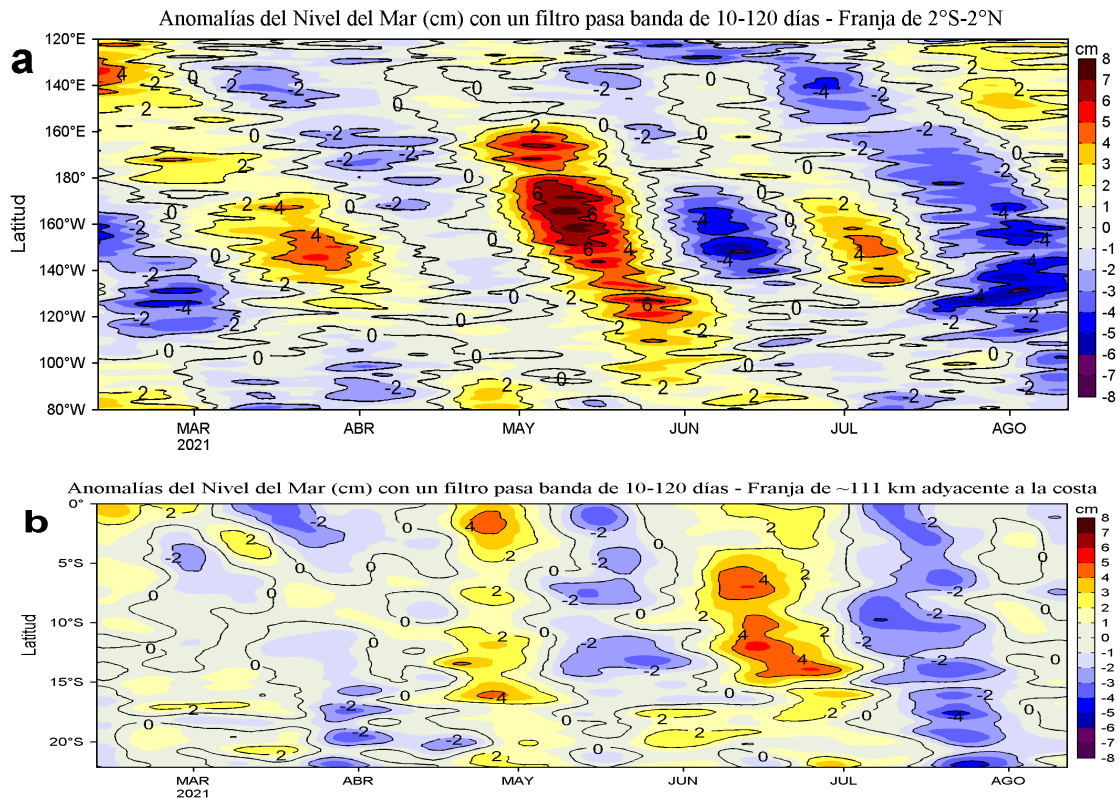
Anomalías del Nivel del Mar (cm) con un filtro pasa banda de 10-120 días - Franja de 2°S-2°N

a

120°E
140°E
160°E
180°
160°W
140°W
120°W
100°W
80°W

Latitud

MAR
2021
ABR
MAY
JUN
JUL
AGO

cm
8
7
6
5
4
3
2
1
0
-1
-2
-3
-4
-5
-6
-7
-8

Anomalías del Nivel del Mar (cm) con un filtro pasa banda de 10-120 días - Franja de ~111 km adyacente a la costa

b

0°
5°S
10°S
15°S
20°S

Latitud

MAR
2021
ABR
MAY
JUN
JUL
AGO

cm
8
7
6
5
4
3
2
1
0
-1
-2
-3
-4
-5
-6
-7
-8